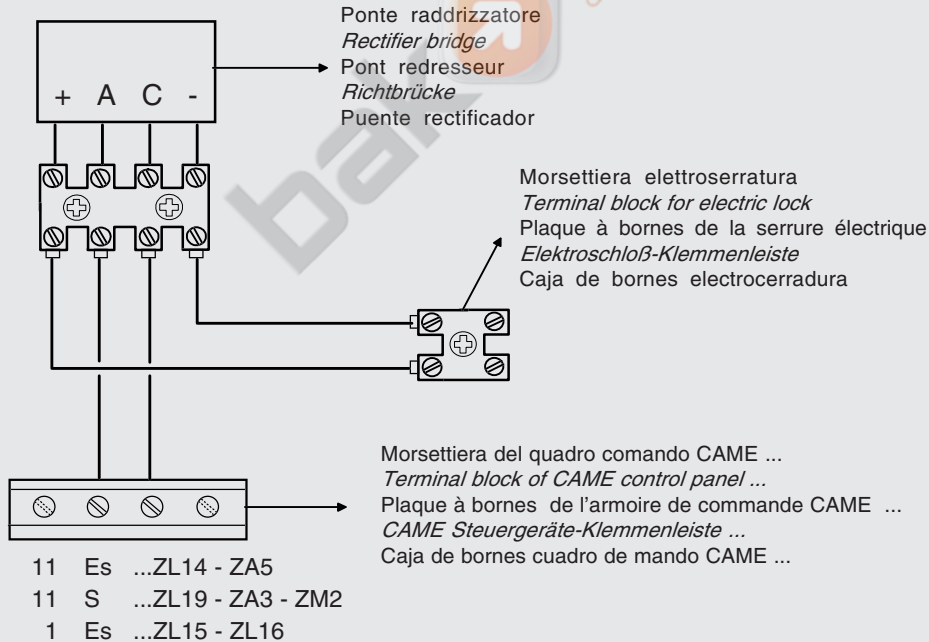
+ A C -

Ponte raddrizzatore
*Rectifier bridge*
Pont redresseur
*Richtbrücke*
Puente rectificador

Morsettiera elettroserratura
*Terminal block for electric lock*
Plaque à bornes de la serrure électrique
*Elektroschloß-Klemmenleiste*
Caja de bornes electrocerradura

Morsettiera del quadro comando CAME ...
*Terminal block of CAME control panel ...*
Plaque à bornes de l'armoire de commande CAME ...
*CAME Steuergeräte-Klemmenleiste ...*
Caja de bornes cuadro de mando CAME ...

11 Es ...ZL14 - ZA5
11 S ...ZL19 - ZA3 - ZM2
1 Es ...ZL15 - ZL16